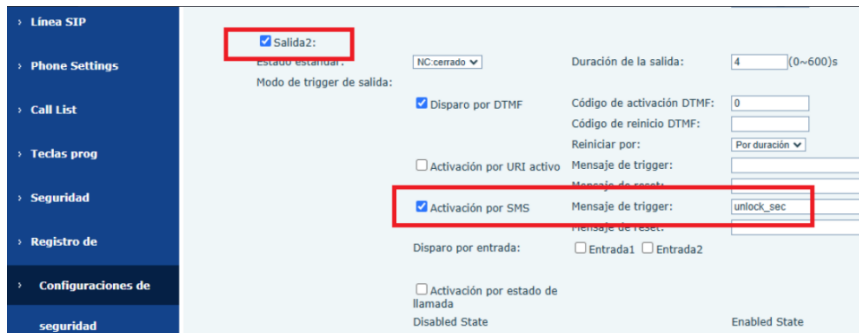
› Línea SIP

› Phone Settings

› Call List

› Teclas prog

› Seguridad

› Registro de

› Configuraciones de seguridad

Salida2:

Estado estándar: NC:cerrado

Duración de la salida: 4 (0~600)s

Modo de trigger de salida:

Disparo por DTMF

Código de activación DTMF: 0

Código de reinicio DTMF:

Reiniciar por: Por duración

Activación por URI activo

Mensaje de trigger:

Mensaje de reset:

Activación por SMS

Mensaje de trigger: unlock_sec

Mensaje de reset:

Disparo por entrada: Entrada1 Entrada2

Activación por estado de llamada

Disabled State

Enabled State